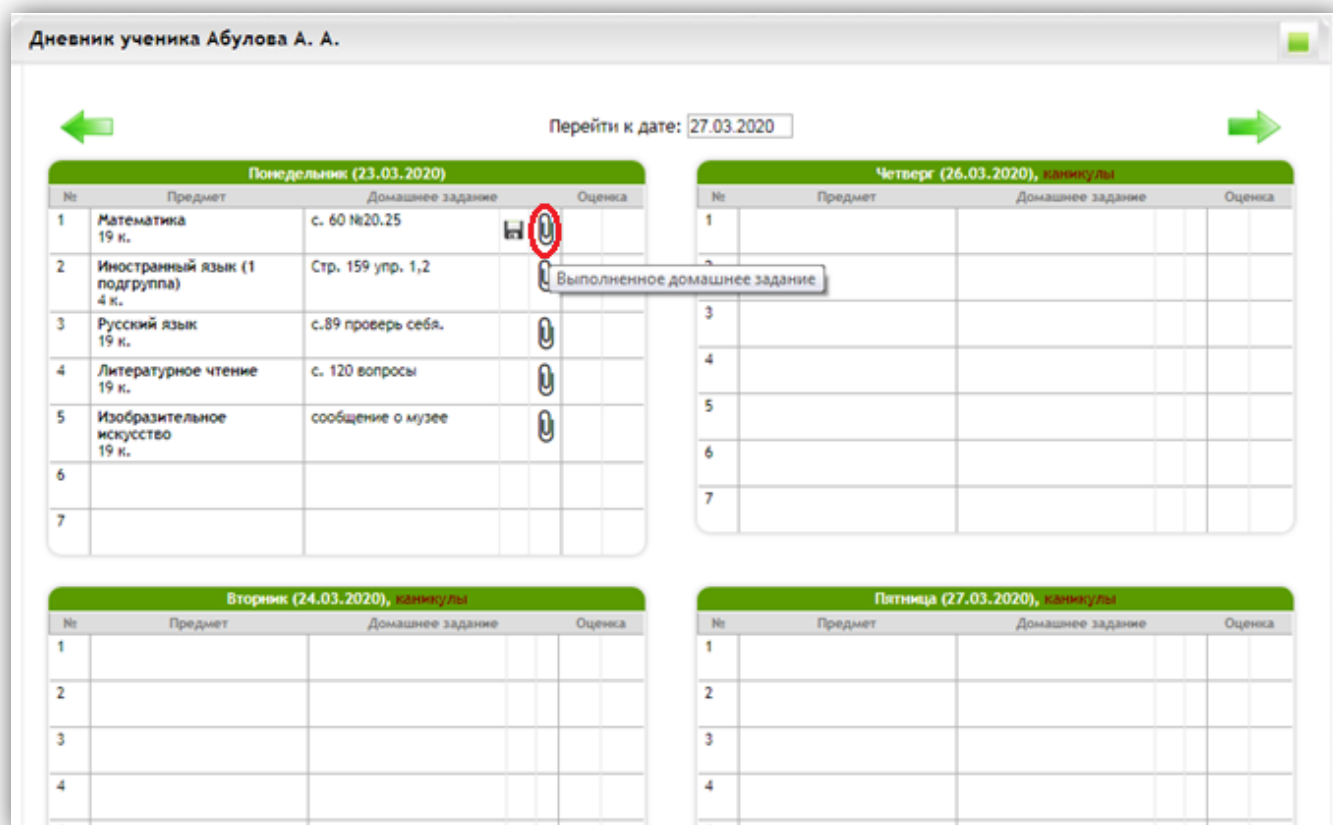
Дневник ученика Абулова А. А.

Перейти к дате: 27.03.2020

Понедельник (23.03.2020)

| № | Предмет | Домашнее задание | Оценка |
|---|---|---|---|
| 1 | Математика 19 к. | с. 60 №20.25 | |
| 2 | Иностранный язык (1 подгруппа) 4 к. | Стр. 159 упр. 1,2 | |
| 3 | Русский язык 19 к. | с.89 проверь себя. | |
| 4 | Литературное чтение 19 к. | с. 120 вопросы | |
| 5 | Изобразительное искусство 19 к. | сообщение о музее | |
| 6 | | | |
| 7 | | | |

Выполненное домашнее задание

Четверг (26.03.2020), каникулы

| № | Предмет | Домашнее задание | Оценка |
|---|---|---|---|
| 1 | | | |
| 2 | | | |
| 3 | | | |
| 4 | | | |
| 5 | | | |
| 6 | | | |
| 7 | | | |

Вторник (24.03.2020), каникулы

| № | Предмет | Домашнее задание | Оценка |
|---|---|---|---|
| 1 | | | |
| 2 | | | |
| 3 | | | |
| 4 | | | |

Пятница (27.03.2020), каникулы

| № | Предмет | Домашнее задание | Оценка |
|---|---|---|---|
| 1 | | | |
| 2 | | | |
| 3 | | | |
| 4 | | | |